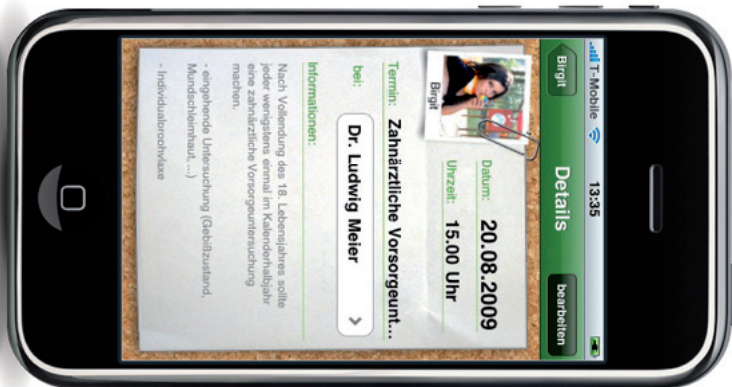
T-Mobile 13:35

Birgit Details bearbeiten

Birgit

Datum: 20.08.2009

Uhrzeit: 15.00 Uhr

Termin: Zahnärztliche Vorsorgeunt...

bei: Dr. Ludwig Meier

Informationen:

Nach Vollendung des 18. Lebensjahres sollte jeder wenigstens einmal im Kalenderhalbjahr eine zahnärztliche Vorsorgeuntersuchung machen.

- eingehende Untersuchung (Gebißzustand, Mundschleimhaut, ...)

- Individualprophylaxe